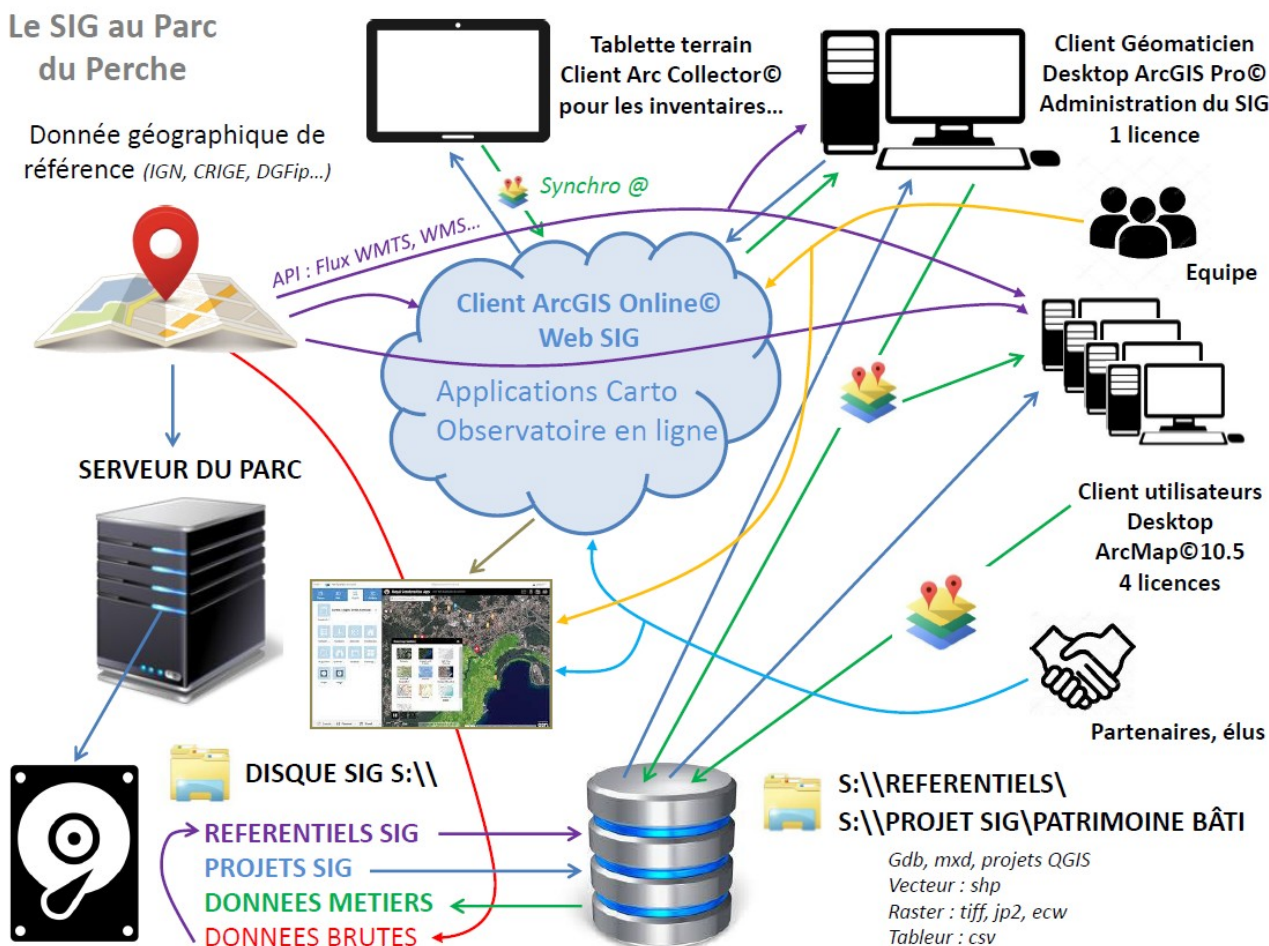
Le SIG au Parc du Perche

Tablette terrain
Client Arc Collector©
pour les inventaires...

Client Géomaticien
Desktop ArcGIS Pro©
Administration du SIG
1 licence

Donnée géographique de référence (IGN, CRIGE, DGFip...)

Synchro @

API : Flux WMTS, WMS...

Equipe

Client ArcGIS Online©
Web SIG

Applications Carto
Observatoire en ligne

SERVEUR DU PARC

Client utilisateurs
Desktop
ArcMap©10.5
4 licences

Partenaires, élus

DISQUE SIG S:\\

S:\\REFERENTIELS\
S:\\PROJET SIG\PATRIMOINE BÂTI

REFERENTIELS SIG
PROJETS SIG
DONNEES METIERS
DONNEES BRUTES

Gdb, mxd, projets QGIS
Vecteur : shp
Raster : tiff, jp2, ecw
Tableur : csv